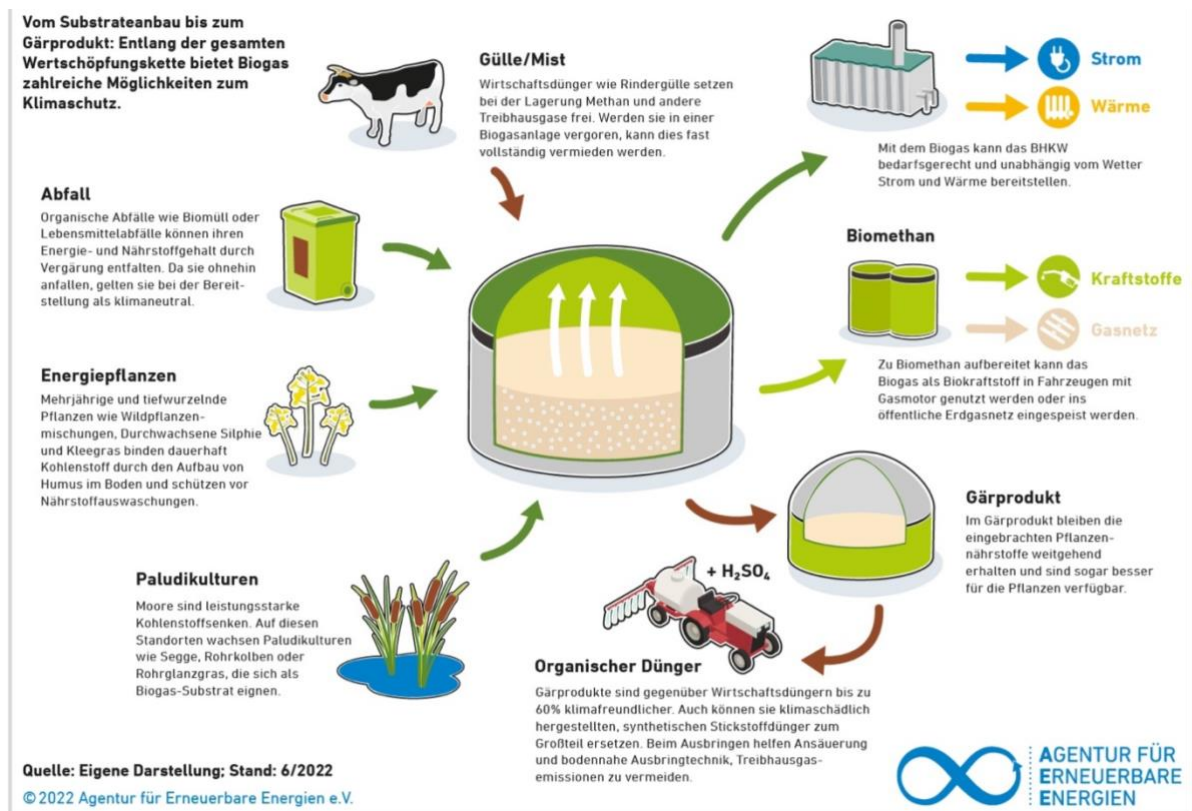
Vom Substrateanbau bis zum Gärprodukt: Entlang der gesamten Wertschöpfungskette bietet Biogas zahlreiche Möglichkeiten zum Klimaschutz.

Gülle/Mist

Wirtschaftsdünger wie Rindergülle setzen bei der Lagerung Methan und andere Treibhausgase frei. Werden sie in einer Biogasanlage vergoren, kann dies fast vollständig vermieden werden.

Strom

Wärme

Mit dem Biogas kann das BHKW bedarfsgerecht und unabhängig vom Wetter Strom und Wärme bereitstellen.

Abfall

Organische Abfälle wie Biomüll oder Lebensmittelabfälle können ihren Energie- und Nährstoffgehalt durch Vergärung entfalten. Da sie ohnehin anfallen, gelten sie bei der Bereitstellung als klimaneutral.

Biomethan

Kraftstoffe

Gasnetz

Zu Biomethan aufbereitet kann das Biogas als Biokraftstoff in Fahrzeugen mit Gasmotor genutzt werden oder ins öffentliche Erdgasnetz eingespeist werden.

Energiepflanzen

Mehrjährige und tiefwurzelnde Pflanzen wie Wildpflanzenmischungen, Durchwachsene Silphie und Kleegras binden dauerhaft Kohlenstoff durch den Aufbau von Humus im Boden und schützen vor Nährstoffauswaschungen.

Gärprodukt

Im Gärprodukt bleiben die eingebrachten Pflanzennährstoffe weitgehend erhalten und sind sogar besser für die Pflanzen verfügbar.

+ $H_2SO_4$

Paludikulturen

Moore sind leistungsstarke Kohlenstoffsenken. Auf diesen Standorten wachsen Paludikulturen wie Segge, Rohrkolben oder Rohrglanzgras, die sich als Biogas-Substrat eignen.

Organischer Dünger

Gärprodukte sind gegenüber Wirtschaftsdüngern bis zu 60% klimafreundlicher. Auch können sie klimaschädlich hergestellten, synthetischen Stickstoffdünger zum Großteil ersetzen. Beim Ausbringen helfen Ansäuerung und bodennahe Ausbringtechnik, Treibhausgasemissionen zu vermeiden.

Quelle: Eigene Darstellung; Stand: 6/2022

© 2022 Agentur für Erneuerbare Energien e.V.

AGENTUR FÜR ERNEUERBARE ENERGIEN